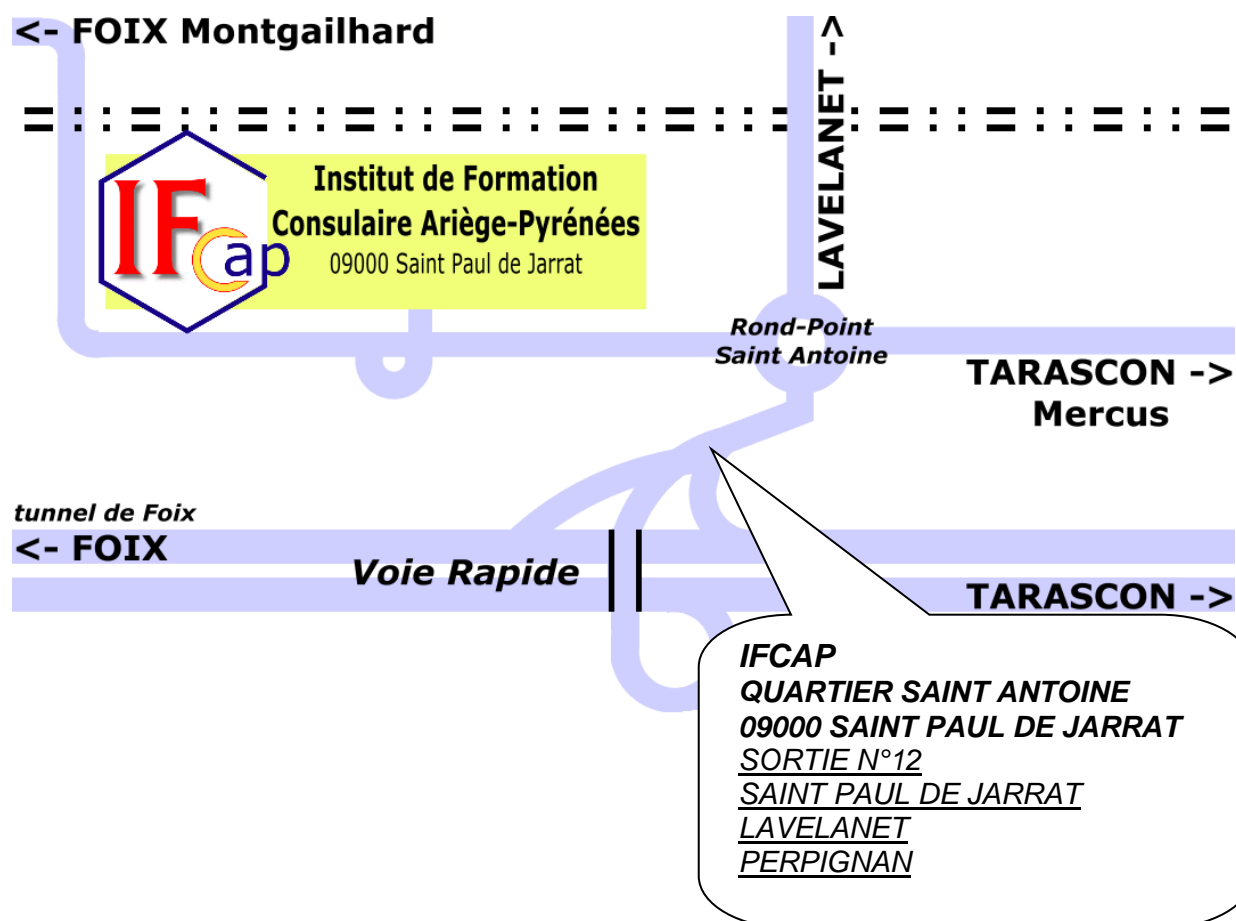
<- FOIX Montgailhard

LAVELANET ->

IFcap

Institut de Formation
Consulaire Ariège-Pyrénées
09000 Saint Paul de Jarrat

Rond-Point
Saint Antoine

TARASCON ->
Mercus

tunnel de Foix
<- FOIX

Voie Rapide

TARASCON ->

IFCAP
QUARTIER SAINT ANTOINE
09000 SAINT PAUL DE JARRAT
SORTIE N°12
SAINT PAUL DE JARRAT
LAVELANET
PERPIGNAN